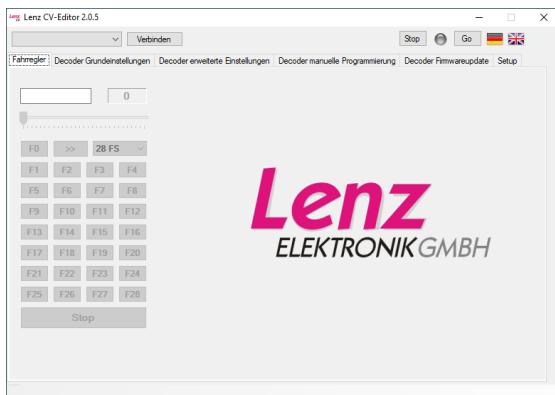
Lenz Lenz CV-Editor 2.0.5

Verbinden

Stop

Go

Fahrregler

Decoder Grundeinstellungen

Decoder erweiterte Einstellungen

Decoder manuelle Programmierung

Decoder Firmwareupdate

Setup

0

F0

>>

28 FS

F1 F2 F3 F4

F5 F6 F7 F8

F9 F10 F11 F12

F13 F14 F15 F16

F17 F18 F19 F20

F21 F22 F23 F24

F25 F26 F27 F28

Stop

Lenz

ELEKTRONIK GMBH